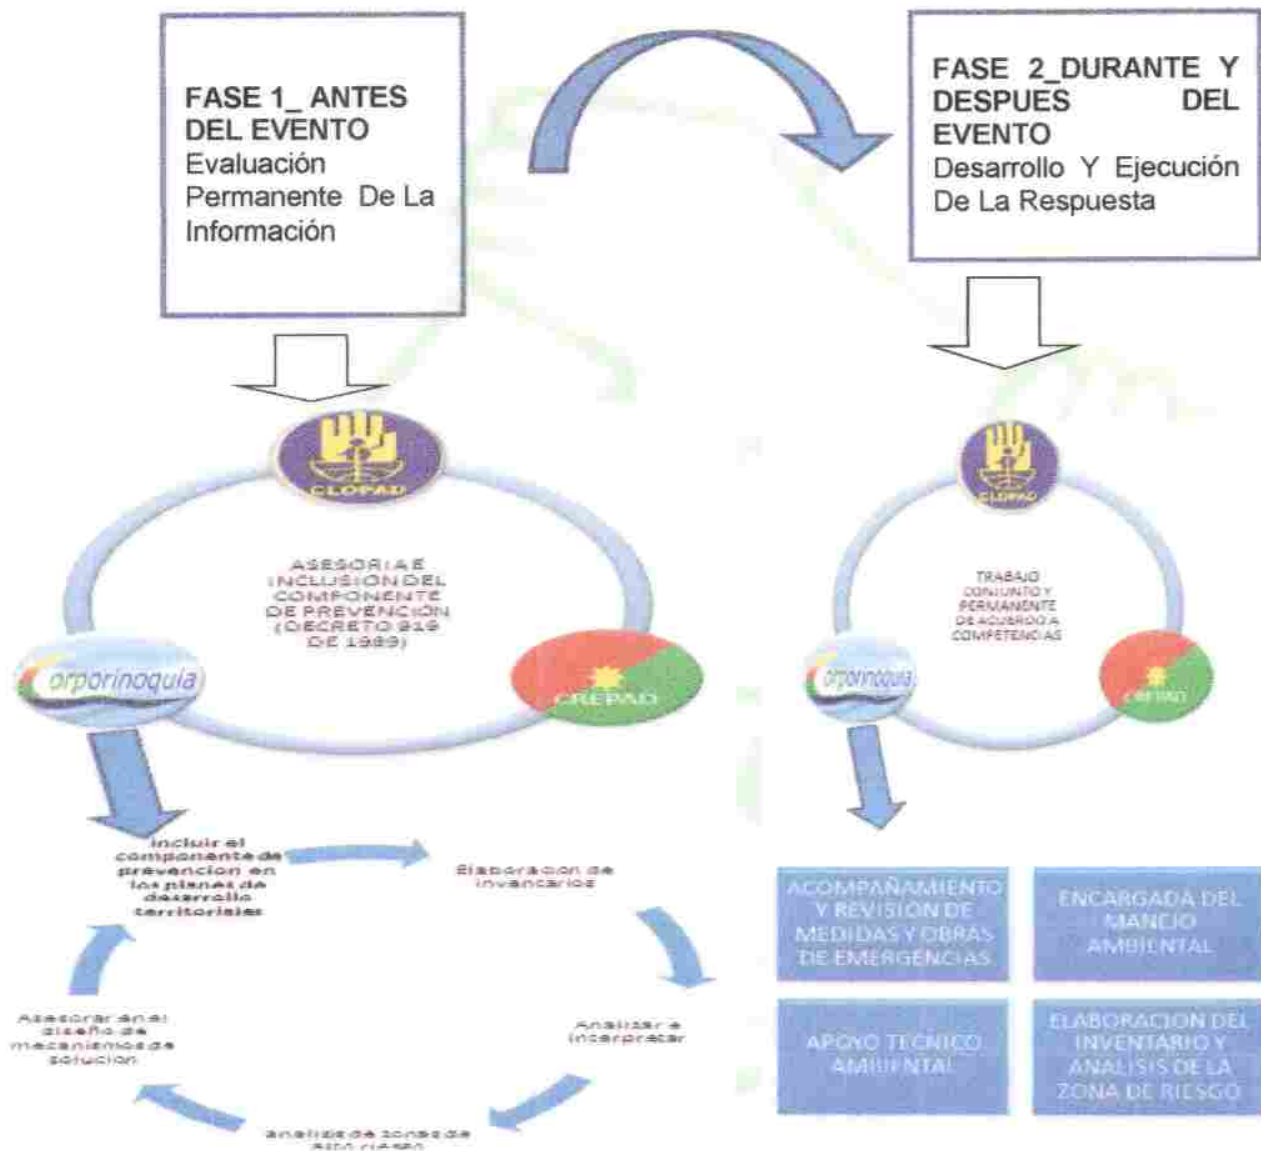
FASE 1_ ANTES DEL EVENTO
Evaluación Permanente De La Información

FASE 2_DURANTE Y DESPUES DEL EVENTO
Desarrollo Y Ejecución De La Respuesta

CLOPAD

ASESORIA E INCLUSION DEL COMPONENTE DE PREVENCIÓN (DECRETO 919 DE 1989)

Corporinoquia

CREPAD

CLOPAD

TRABAJO CONJUNTO Y PERMANENTE DE ACUERDO A COMPETENCIAS

Corporinoquia

CREPAD

Incluir el componente de prevencion en los planes de desarrollo territoriales

Elaboracion de inventarios

Analizar e interpretar

analisis de zonas de alto riesgo

Asesorar en el diseño de mecanismos de solucion

ACOMPAÑAMIENTO Y REVISION DE MEDIDAS Y OBRAS DE EMERGENCIAS

ENCARGADA DEL MANEJO AMBIENTAL

APOYO TECNICO AMBIENTAL

ELABORACION DEL INVENTARIO Y ANALISIS DE LA ZONA DE RIESGO